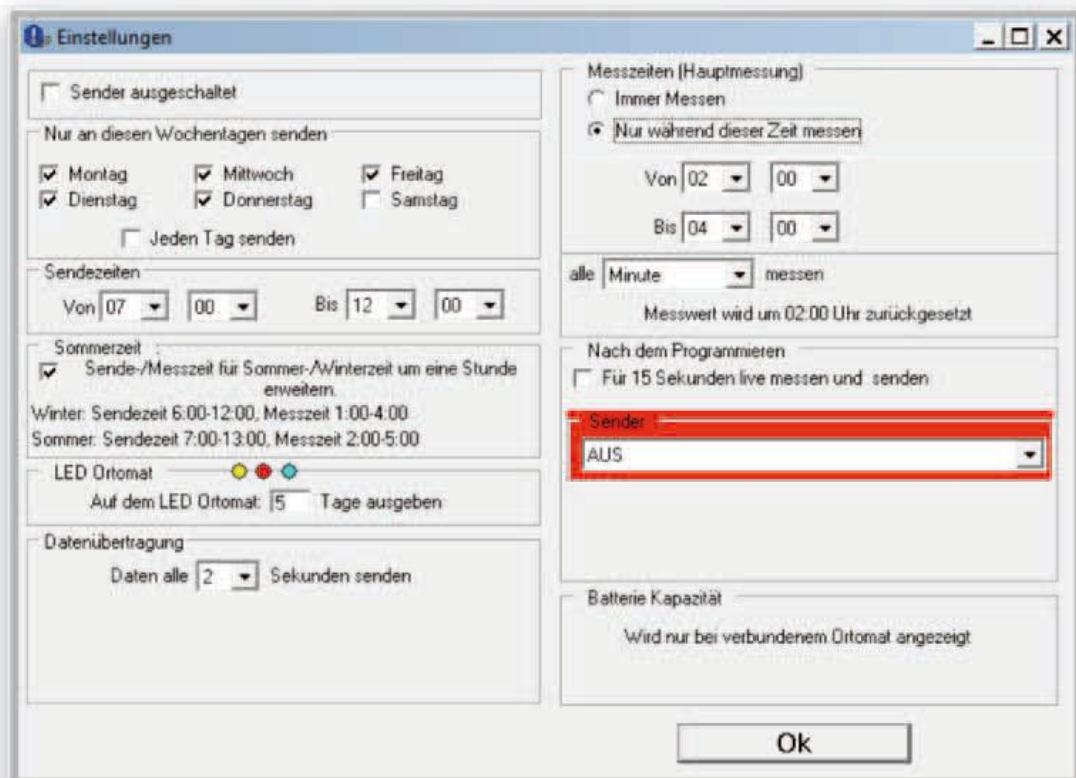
Einstellungen

Sender ausgeschaltet

Nur an diesen Wochentagen senden

Montag
Mittwoch
Freitag
Dienstag
Donnerstag
Samstag

Jeden Tag senden

Sendezeiten

Von 07 00 Bis 12 00

Sommerzeit

Sende-/Messzeit für Sommer-/Winterzeit um eine Stunde erweitern.

Winter: Sendezeit 6:00-12:00, Messzeit 1:00-4:00

Sommer: Sendezeit 7:00-13:00, Messzeit 2:00-5:00

LED Ortomat

Auf dem LED Ortomat: 5 Tage ausgeben

Datenübertragung

Daten alle 2 Sekunden senden

Messzeiten (Hauptmessung)

Immer Messen

Nur während dieser Zeit messen

Von 02 00

Bis 04 00

alle Minute messen

Messwert wird um 02:00 Uhr zurückgesetzt

Nach dem Programmieren

Für 15 Sekunden live messen und senden

Sender

AUS

Batterie Kapazität

Wird nur bei verbundenem Ortomat angezeigt

Ok